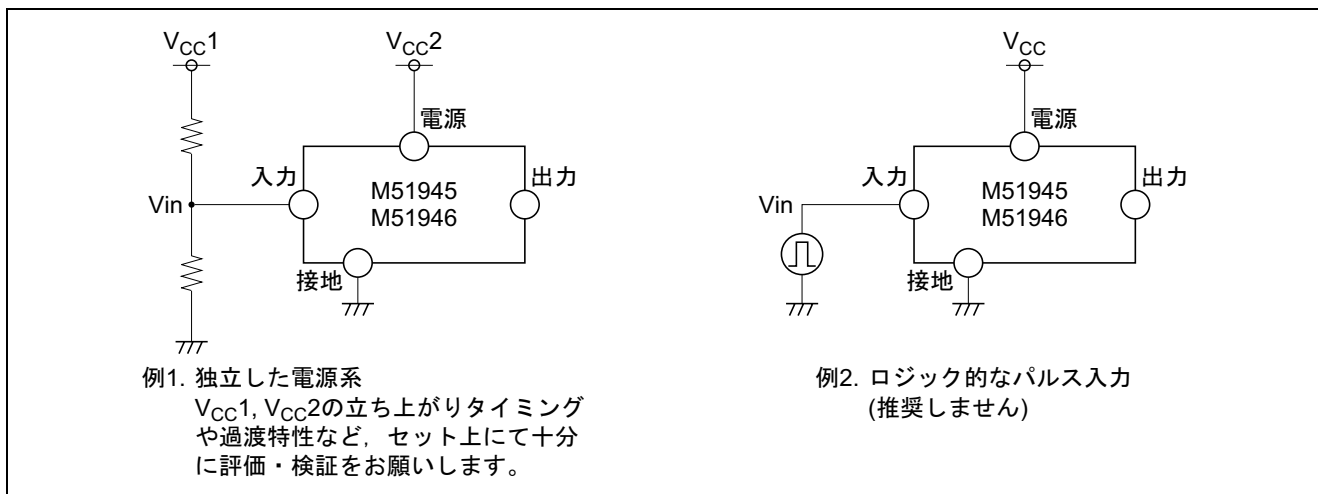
$V_{CC}1$

$V_{CC}2$

電源

入力

M51945
M51946

出力

Vin

接地

例1. 独立した電源系
$V_{CC}1$, $V_{CC}2$の立ち上がりタイミングや過渡特性など，セット上にて十分に評価・検証をお願いします。

$V_{CC}$

電源

入力

M51945
M51946

出力

Vin

接地

例2. ロジック的なパルス入力
(推奨しません)